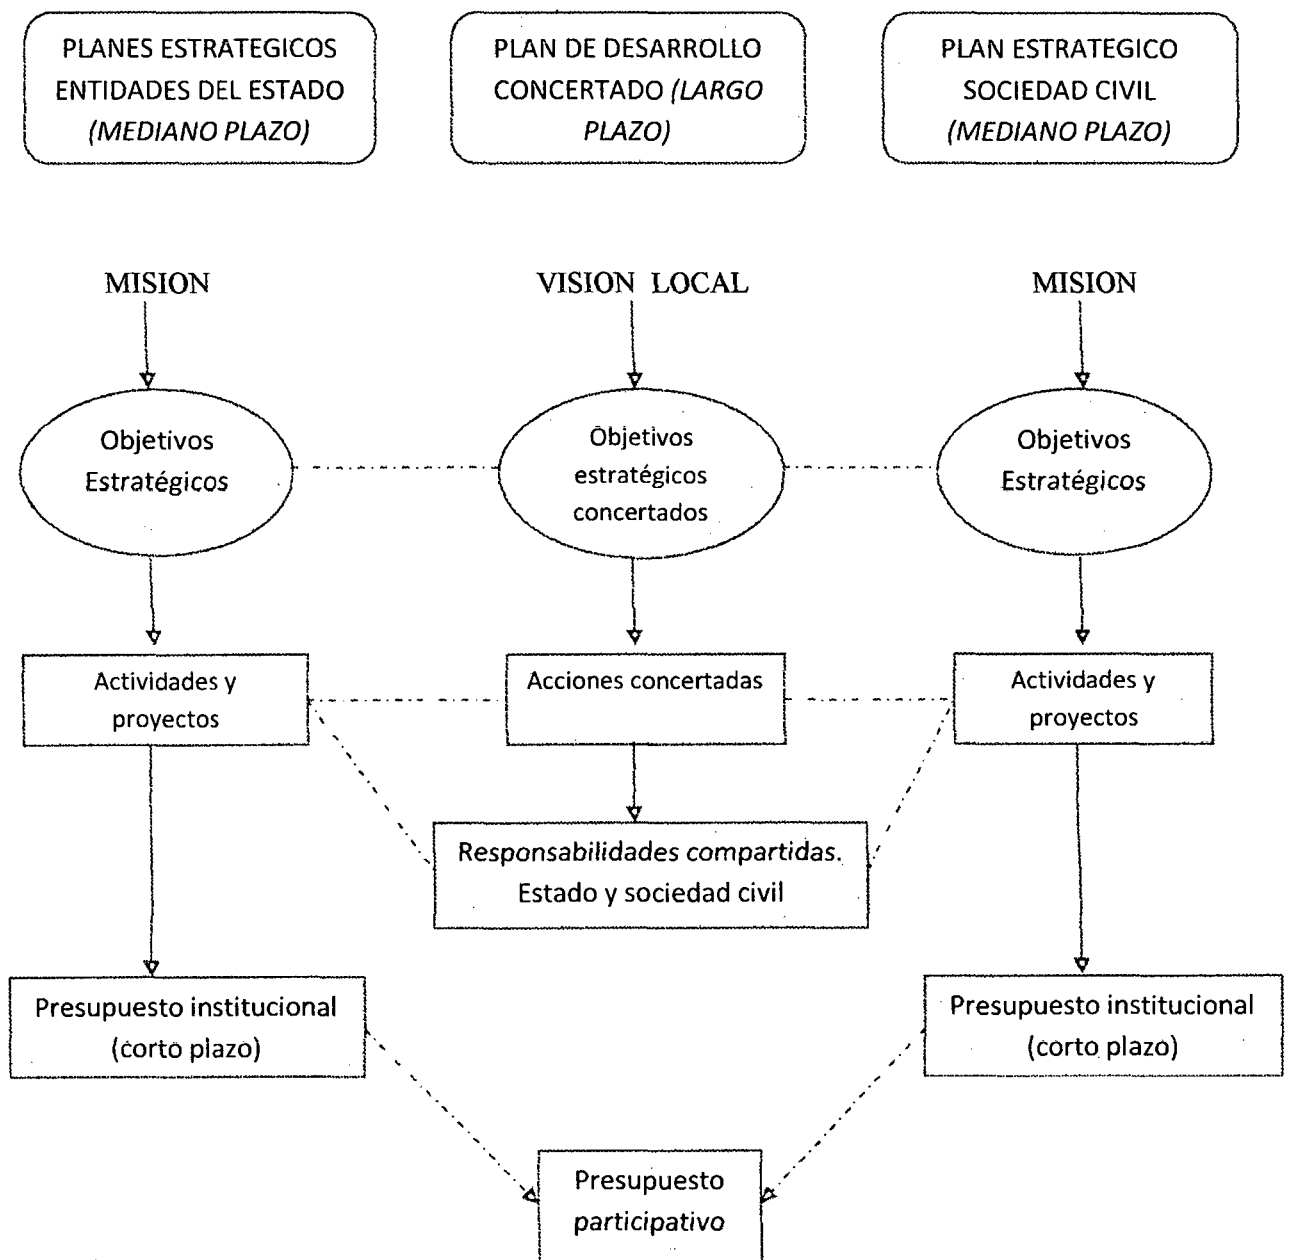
PLANES ESTRATEGICOS ENTIDADES DEL ESTADO *(MEDIANO PLAZO)*

PLAN DE DESARROLLO CONCERTADO *(LARGO PLAZO)*

PLAN ESTRATEGICO SOCIEDAD CIVIL *(MEDIANO PLAZO)*

MISION

VISION LOCAL

MISION

Objetivos Estratégicos

Objetivos estratégicos concertados

Objetivos Estratégicos

Actividades y proyectos

Acciones concertadas

Actividades y proyectos

Responsabilidades compartidas. Estado y sociedad civil

Presupuesto institucional (corto plazo)

Presupuesto institucional (corto plazo)

Presupuesto participativo